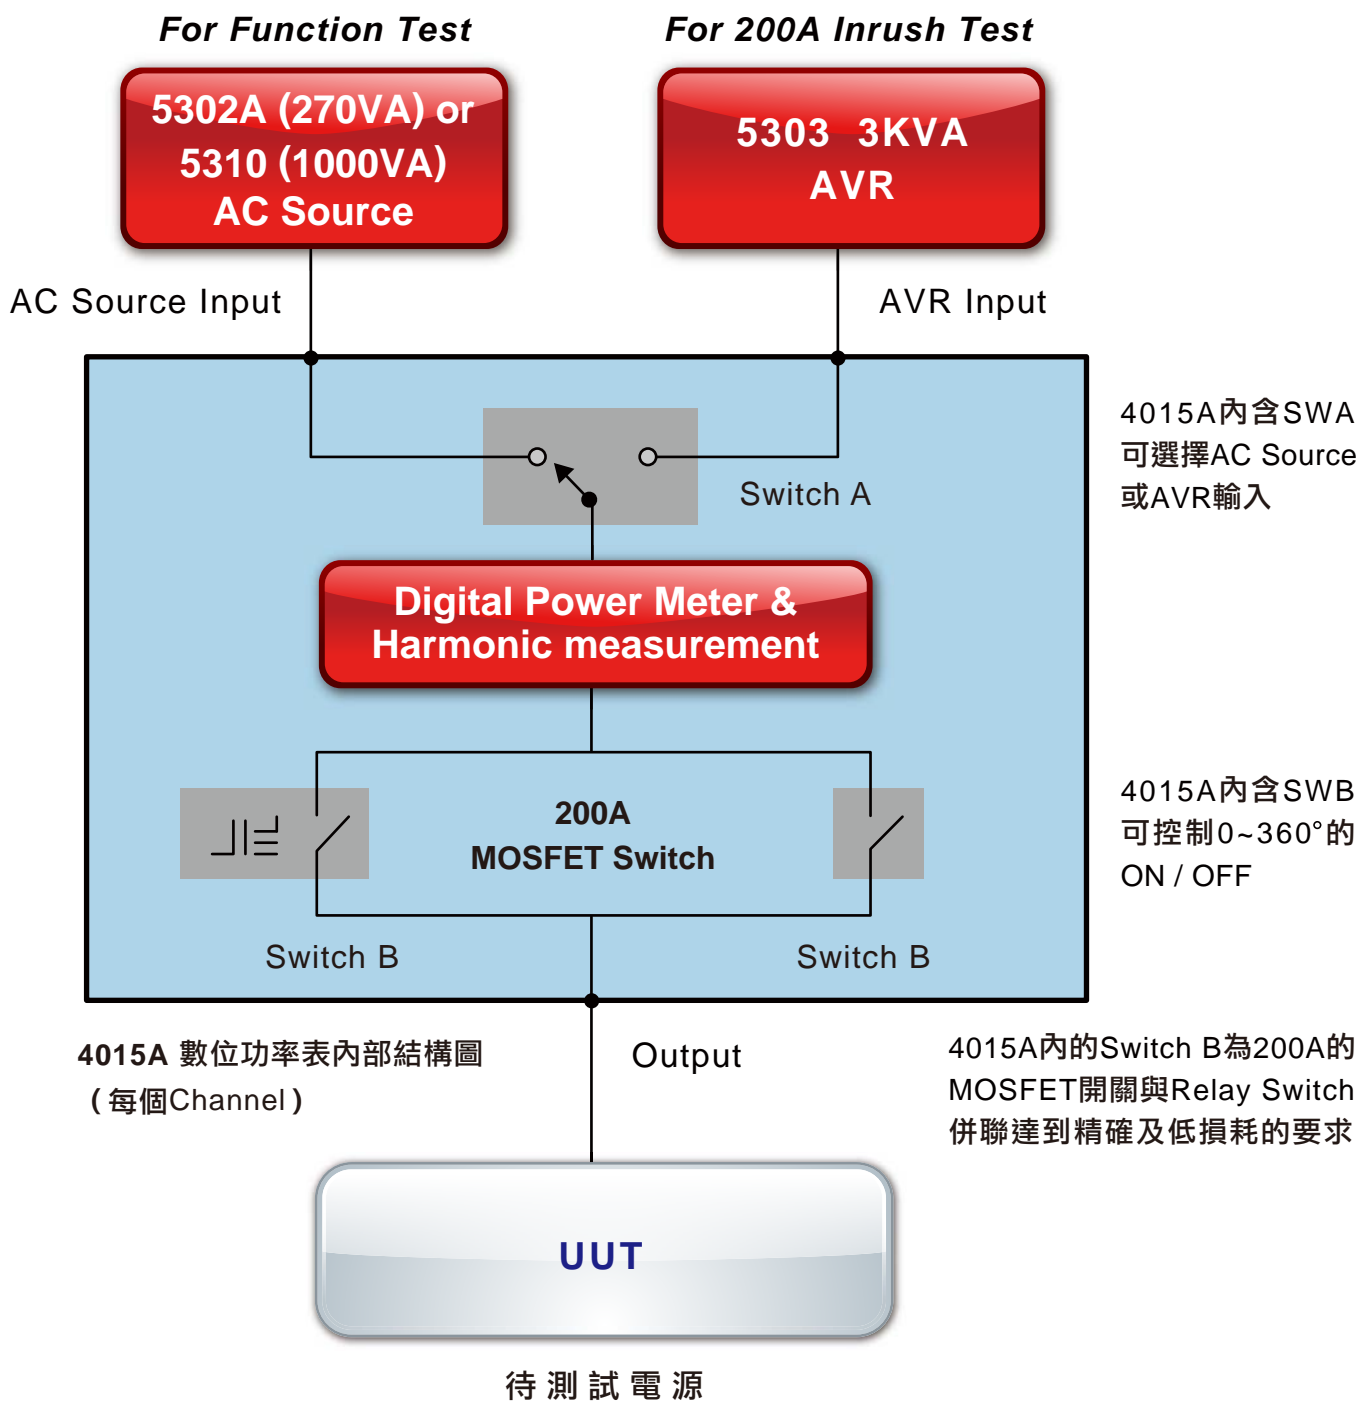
For Function Test

5302A (270VA) or
5310 (1000VA)
AC Source

For 200A Inrush Test

5303 3KVA
AVR

AC Source Input

AVR Input

4015A內含SWA
可選擇AC Source
或AVR輸入

Switch A

Digital Power Meter &
Harmonic measurement

4015A內含SWB
可控制0~360°的
ON / OFF

200A
MOSFET Switch

Switch B

Switch B

4015A 數位功率表內部結構圖
(每個Channel)

Output

4015A內的Switch B為200A的
MOSFET開關與Relay Switch
併聯達到精確及低損耗的要求

UUT

待測試電源